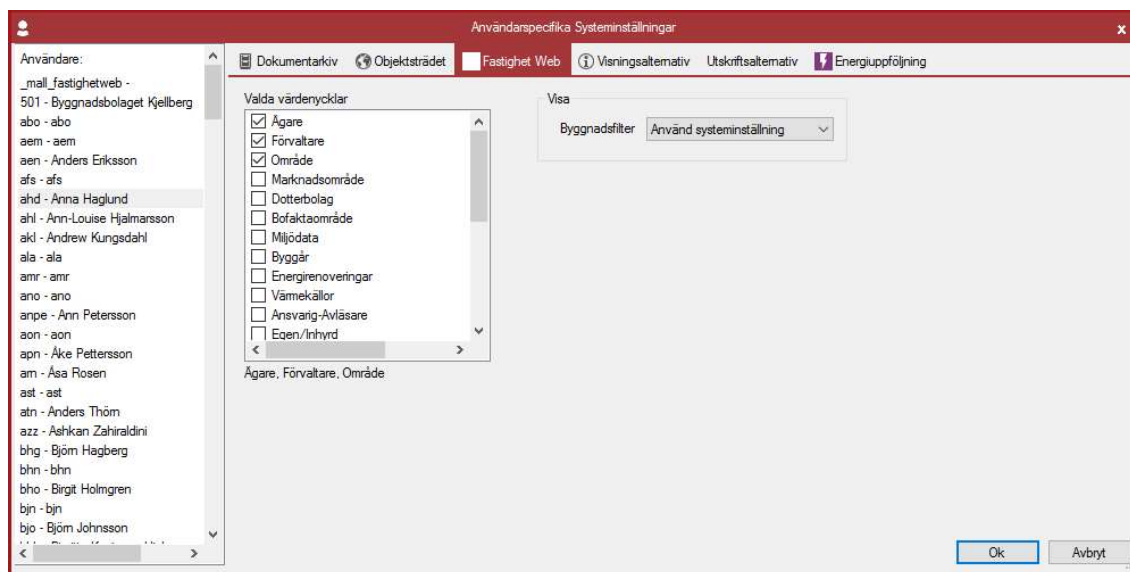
Användarspecifika Systeminställningar

Användare:
_mall_fastighetweb -
501 - Byggnadsbolaget Kjellberg
abo - abo
aem - aem
aen - Anders Eriksson
afs - afs
ahd - Anna Haglund
ahl - Ann-Louise Hjalmarsson
akl - Andrew Kungsdahl
ala - ala
amr - amr
ano - ano
anpe - Ann Petersson
aon - aon
apn - Åke Pettersson
arn - Åsa Rosen
ast - ast
atn - Anders Thörn
azz - Ashkan Zahiraldini
bhg - Björn Hagberg
bhn - bhn
bho - Birgit Holmgren
bjn - bjn
bjo - Björn Johnsson
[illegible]

Dokumentarkiv | Objektsträdet | Fastighet Web | Visningsalternativ | Utskriftsalternativ | Energiuppföljning

Valda värdenycklar
☑ Ägare
☑ Förvaltare
☑ Område
☐ Marknadsområde
☐ Dotterbolag
☐ Bofaktaområde
☐ Miljödata
☐ Byggår
☐ Energirenoveringar
☐ Värmekällor
☐ Ansvarig-Avläsare
☐ Egen/Inhyrd

Ägare, Förvaltare, Område

Visa
Byggnadsfilter Använd systeminställning

Ok
Avbryt